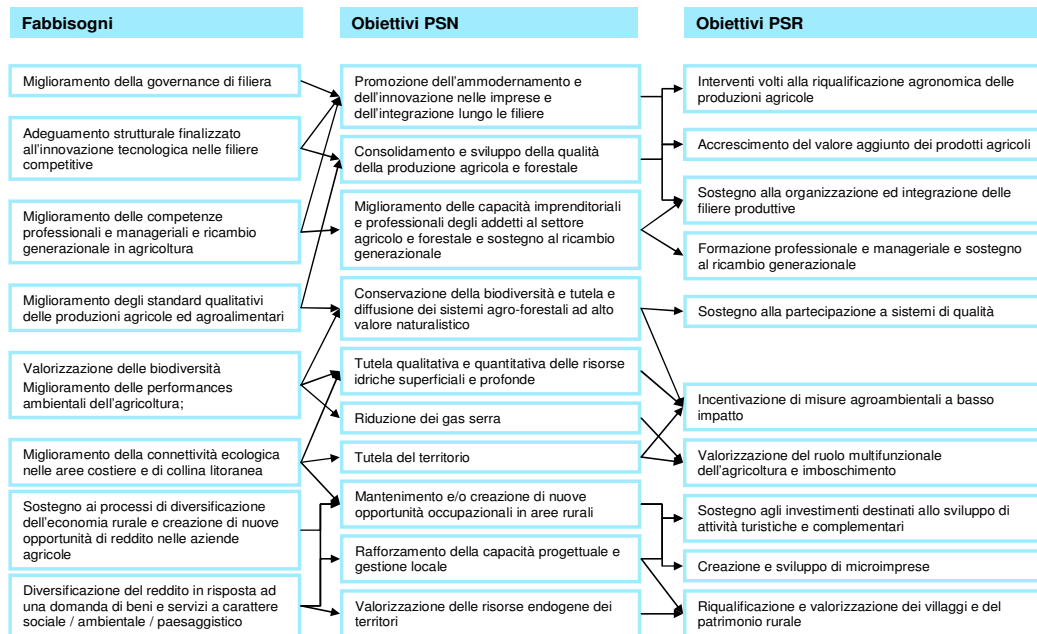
Fabbisogni

Miglioramento della governance di filiera

Adeguamento strutturale finalizzato all'innovazione tecnologica nelle filiere competitive

Miglioramento delle competenze professionali e manageriali e ricambio generazionale in agricoltura

Miglioramento degli standard qualitativi delle produzioni agricole ed agroalimentari

Valorizzazione delle biodiversità
Miglioramento delle performances ambientali dell'agricoltura;

Miglioramento della connettività ecologica nelle aree costiere e di collina litoranea

Sostegno ai processi di diversificazione dell'economia rurale e creazione di nuove opportunità di reddito nelle aziende agricole

Diversificazione del reddito in risposta ad una domanda di beni e servizi a carattere sociale / ambientale / paesaggistico

Obiettivi PSN

Promozione dell'ammodernamento e dell'innovazione nelle imprese e dell'integrazione lungo le filiere

Consolidamento e sviluppo della qualità della produzione agricola e forestale

Miglioramento delle capacità imprenditoriali e professionali degli addetti al settore agricolo e forestale e sostegno al ricambio generazionale

Conservazione della biodiversità e tutela e diffusione dei sistemi agro-forestali ad alto valore naturalistico

Tutela qualitativa e quantitativa delle risorse idriche superficiali e profonde

Riduzione dei gas serra

Tutela del territorio

Mantenimento e/o creazione di nuove opportunità occupazionali in aree rurali

Rafforzamento della capacità progettuale e gestione locale

Valorizzazione delle risorse endogene dei territori

Obiettivi PSR

Interventi volti alla riqualificazione agronomica delle produzioni agricole

Accrescimento del valore aggiunto dei prodotti agricoli

Sostegno alla organizzazione ed integrazione delle filiere produttive

Formazione professionale e manageriale e sostegno al ricambio generazionale

Sostegno alla partecipazione a sistemi di qualità

Incentivazione di misure agroambientali a basso impatto

Valorizzazione del ruolo multifunzionale dell'agricoltura e imboschimento

Sostegno agli investimenti destinati allo sviluppo di attività turistiche e complementari

Creazione e sviluppo di microimprese

Riqualificazione e valorizzazione dei villaggi e del patrimonio rurale